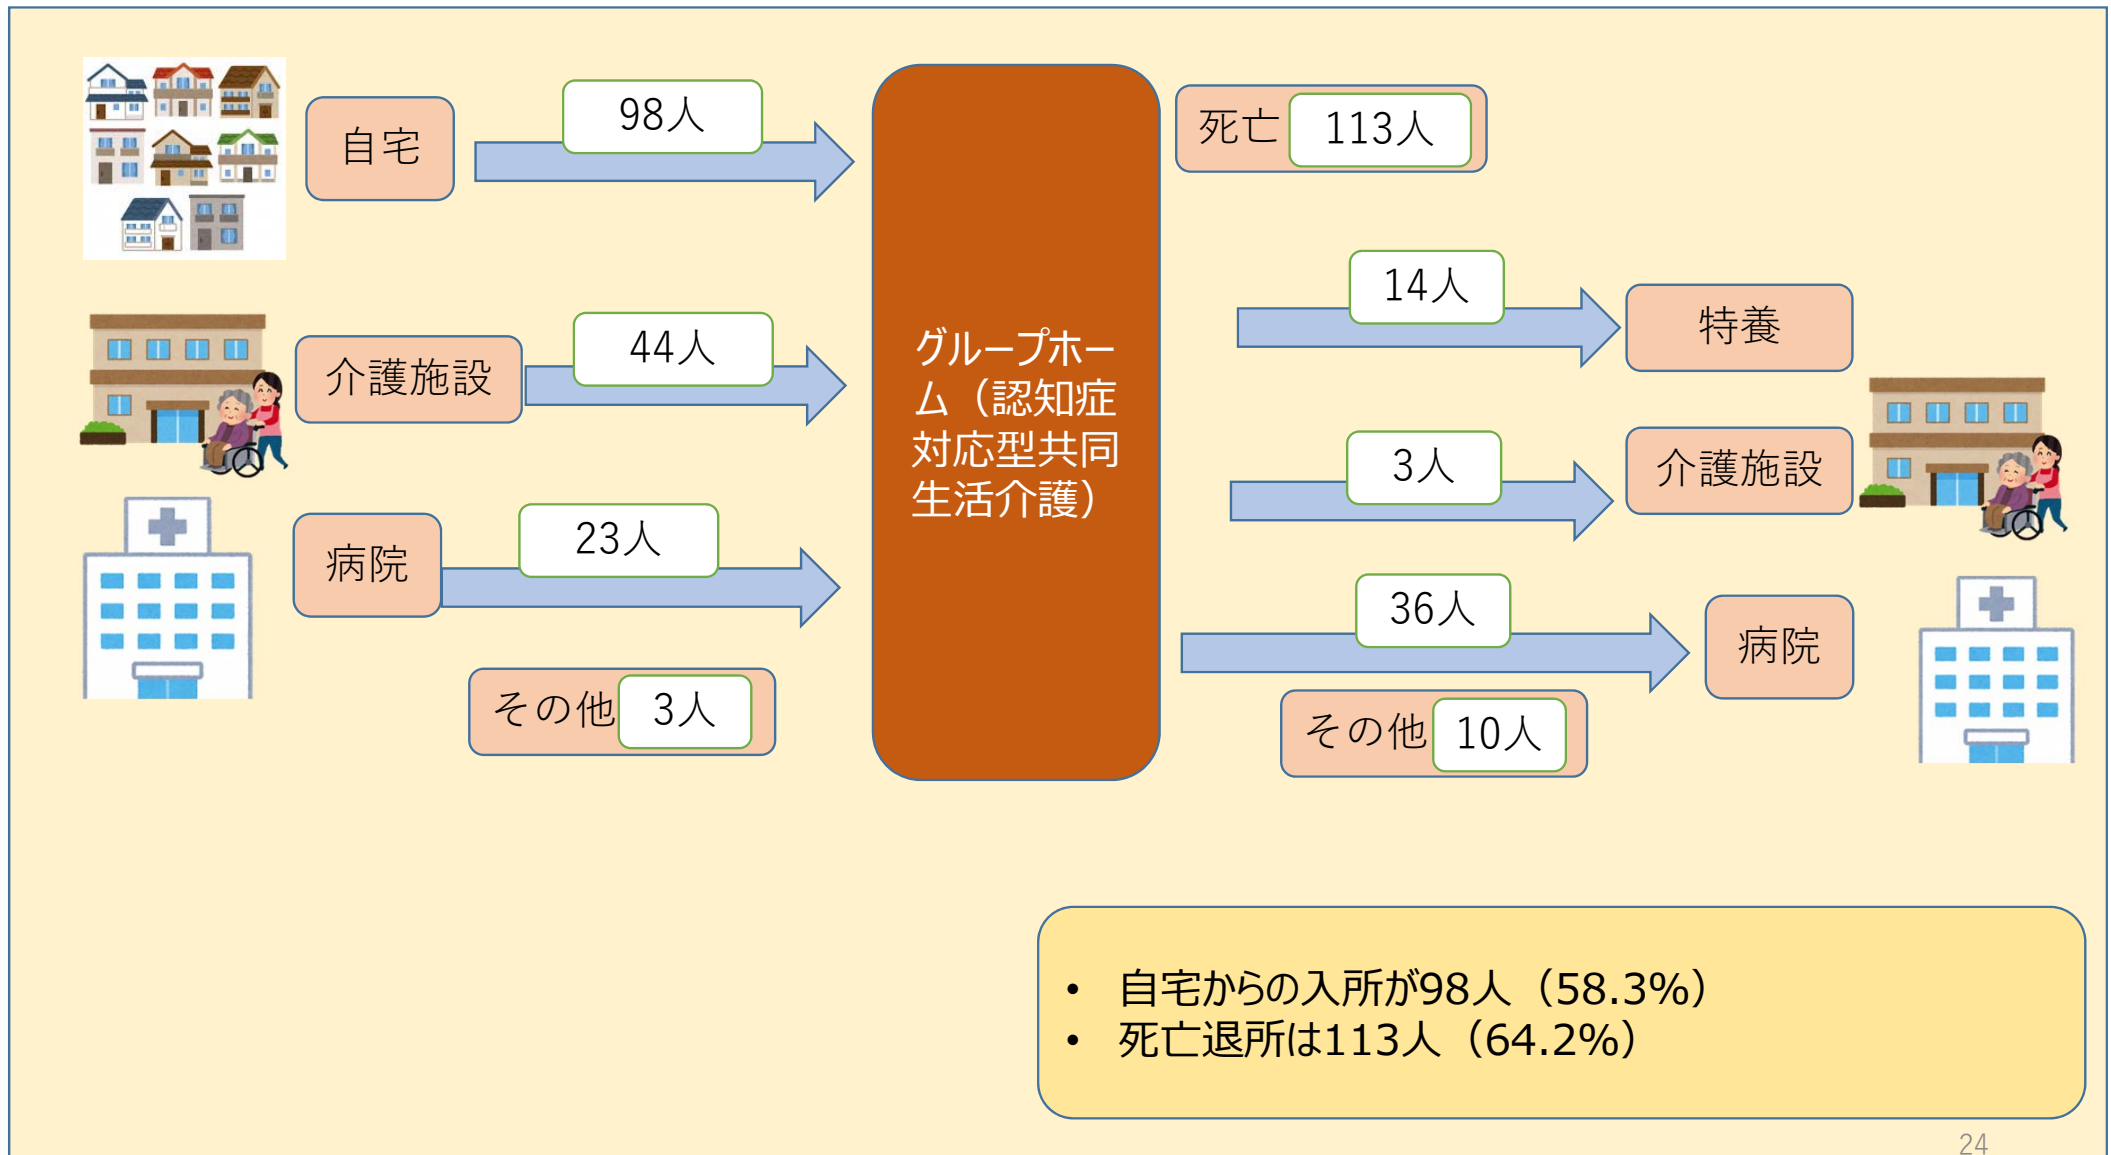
自宅

98人

介護施設

44人

病院

23人

その他 3人

グループホーム（認知症対応型共同生活介護）

死亡 113人

14人

特養

3人

介護施設

36人

病院

その他 10人

• 自宅からの入所が98人（58.3%）
• 死亡退所は113人（64.2%）

24